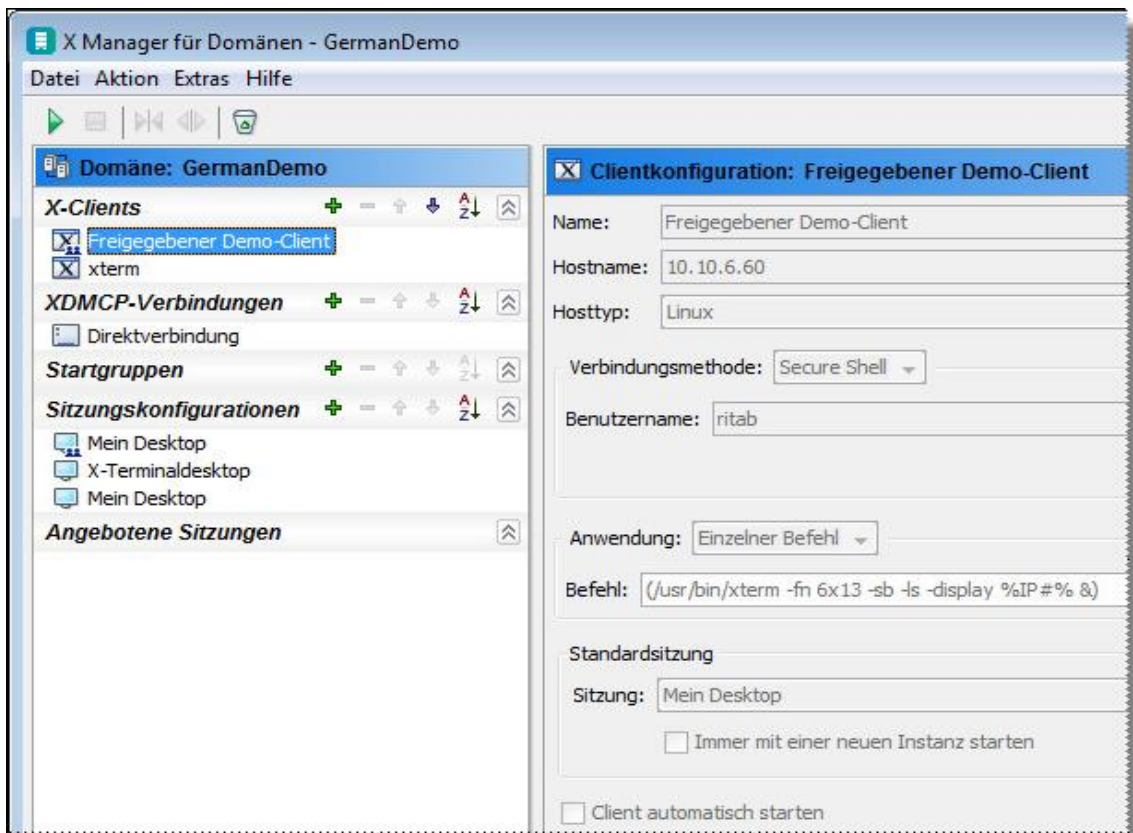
X Manager für Domänen - GermanDemo

Datei Aktion Extras Hilfe

Domäne: GermanDemo

X-Clients

Freigegebener Demo-Client

xterm

XDMCP-Verbindungen

Direktverbindung

Startgruppen

Sitzungskonfigurationen

Mein Desktop

X-Terminaldesktop

Mein Desktop

Angebotene Sitzungen

Clientkonfiguration: Freigegebener Demo-Client

Name: Freigegebener Demo-Client

Hostname: 10.10.6.60

Hosttyp: Linux

Verbindungsmethode: Secure Shell

Benutzername: ritab

Anwendung: Einzelner Befehl

Befehl: (/usr/bin/xterm -fn 6x13 -sb -ls -display %IP#% &)

Standardsitzung

Sitzung: Mein Desktop

Immer mit einer neuen Instanz starten

Client automatisch starten